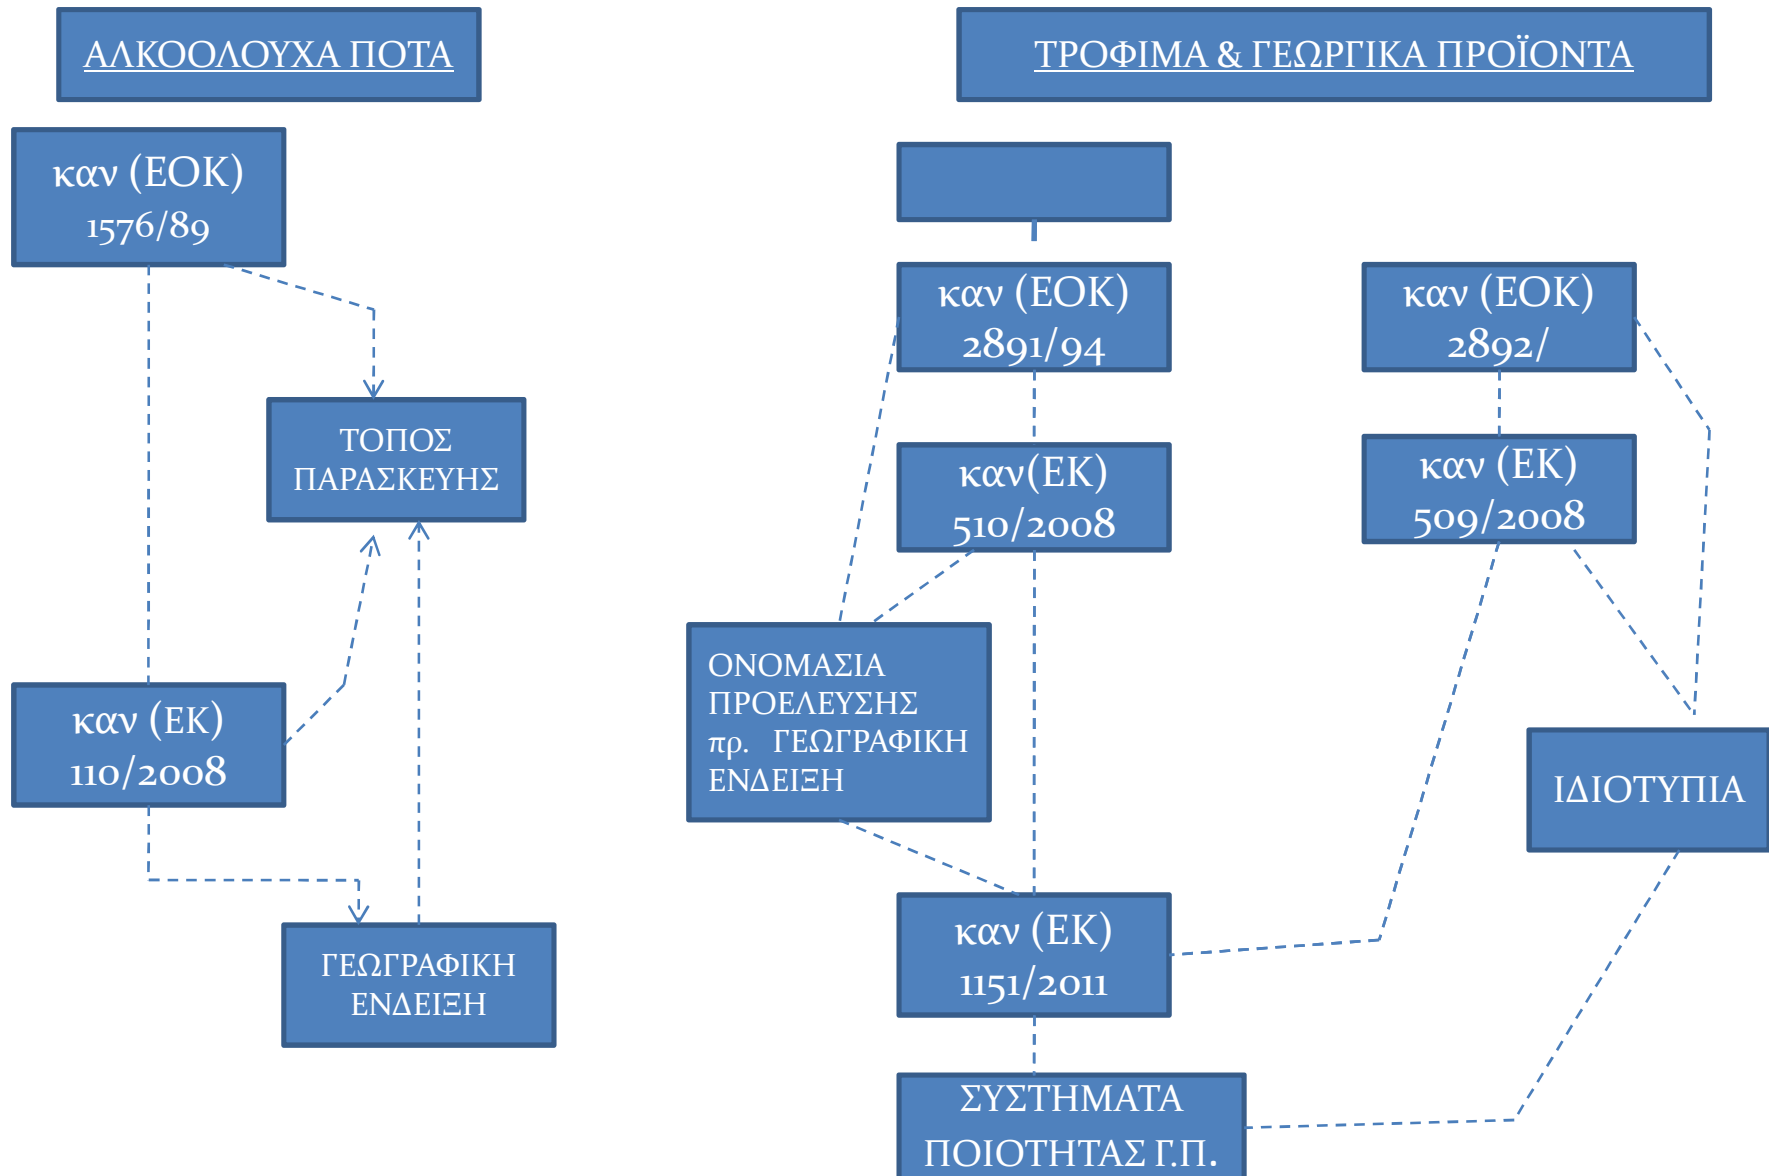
ΑΛΚΟΟΛΟΥΧΑ ΠΟΤΑ

καν (ΕΟΚ) 1576/89

ΤΟΠΟΣ ΠΑΡΑΣΚΕΥΗΣ

καν (ΕΚ) 110/2008

ΓΕΩΓΡΑΦΙΚΗ ΕΝΔΕΙΞΗ

ΤΡΟΦΙΜΑ & ΓΕΩΡΓΙΚΑ ΠΡΟΪΟΝΤΑ

καν (ΕΟΚ) 2891/94

καν(ΕΚ) 510/2008

καν (ΕΟΚ) 2892/

καν (ΕΚ) 509/2008

ΟΝΟΜΑΣΙΑ ΠΡΟΕΛΕΥΣΗΣ πρ. ΓΕΩΓΡΑΦΙΚΗ ΕΝΔΕΙΞΗ

ΙΔΙΟΤΥΠΙΑ

καν (ΕΚ) 1151/2011

ΣΥΣΤΗΜΑΤΑ ΠΟΙΟΤΗΤΑΣ Γ.Π.